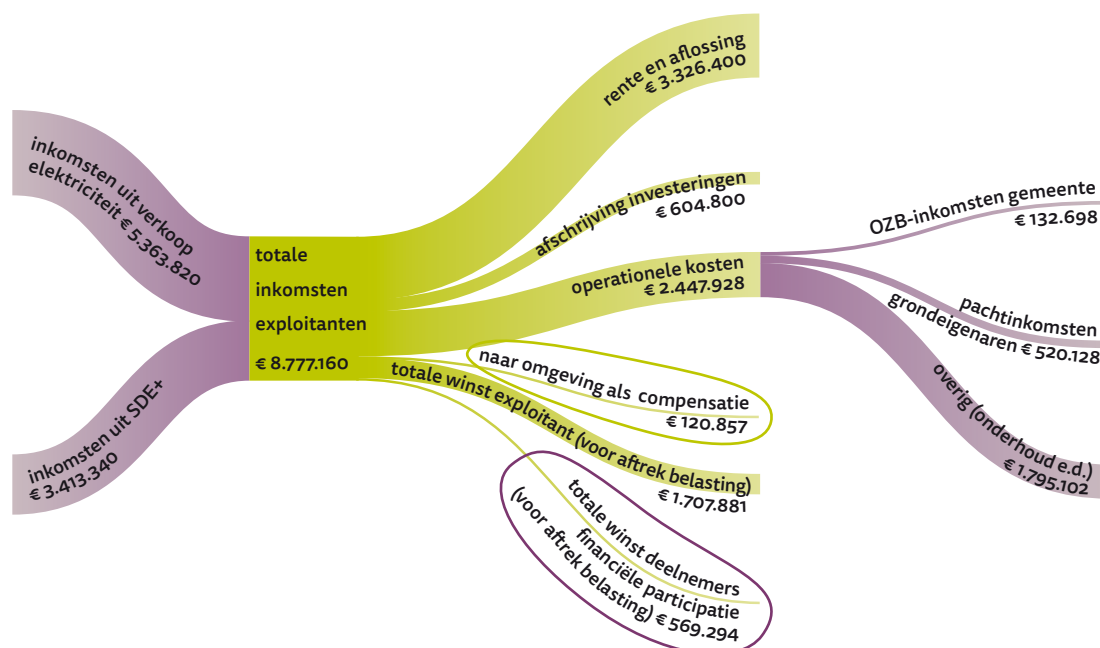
inkomsten uit verkoop elektriciteit € 5.363.820

inkomsten uit SDE+ € 3.413.340

totale inkomsten exploitanten € 8.777.160

rente en aflossing € 3.326.400

afschrijving investeringen € 604.800

operationele kosten € 2.447.928

OZB-inkomsten gemeente € 132.698

pachtinkomsten grondeigenaren € 520.128

overig (onderhoud e.d.) € 1.795.102

naar omgeving als compensatie € 120.857

totale winst exploitant (voor aftrek belasting) € 1.707.881

totale winst deelnemers financiële participatie (voor aftrek belasting) € 569.294